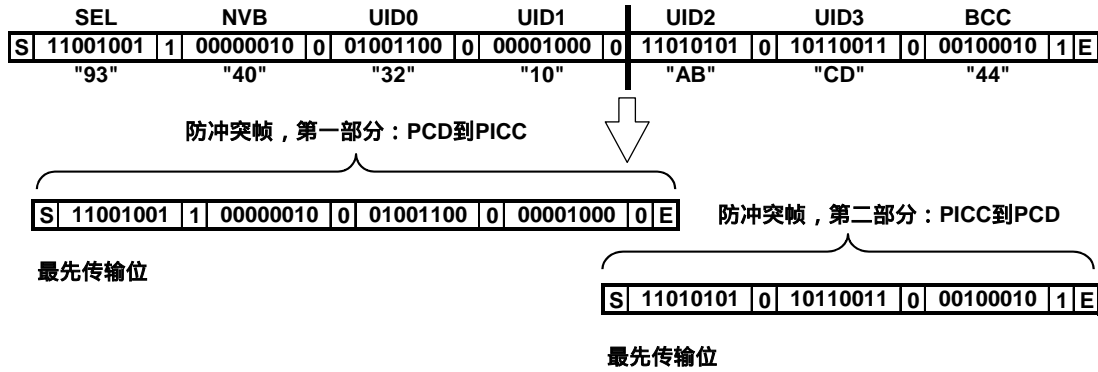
| | SEL | | NVB | | UID0 | | UID1 | | UID2 | | UID3 | | BCC | | |
|---|---|---|---|---|---|---|---|---|---|---|---|---|---|---|---|
| S | 11001001 | 1 | 00000010 | 0 | 01001100 | 0 | 00001000 | 0 | 11010101 | 0 | 10110011 | 0 | 00100010 | 1 | E |
| | "93" | | "40" | | "32" | | "10" | | "AB" | | "CD" | | "44" | | |

防冲突帧，第一部分：PCD到PICC

| S | 11001001 | 1 | 00000010 | 0 | 01001100 | 0 | 00001000 | 0 | E |
|---|---|---|---|---|---|---|---|---|---|

最先传输位

防冲突帧，第二部分：PICC到PCD

| S | 11010101 | 0 | 10110011 | 0 | 00100010 | 1 | E |
|---|---|---|---|---|---|---|---|

最先传输位